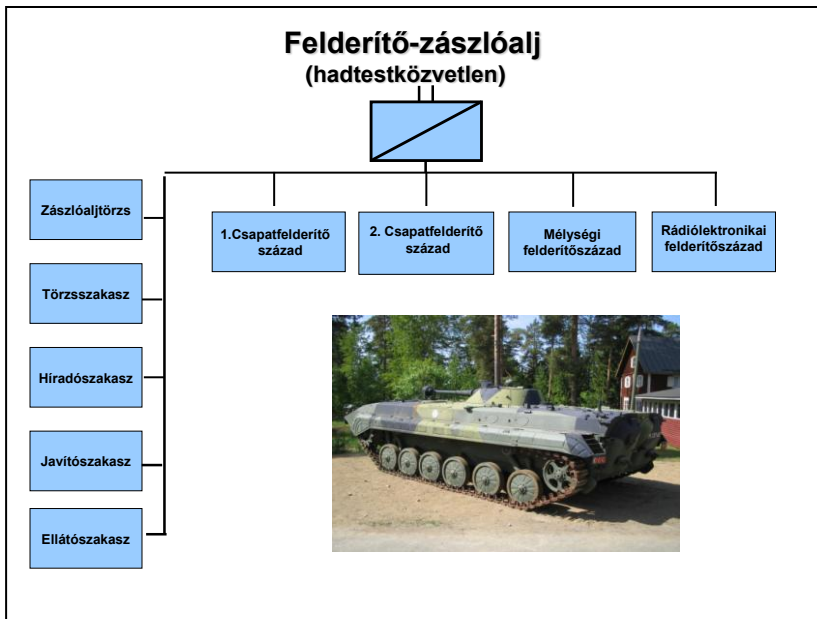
Felderítő-zászlóalj
(hadtestközvetlen)

Zászlóaljtörzs

Törzsszakasz

Híradószakasz

Javítószakasz

Ellátószakasz

1.Csapatfelderítő század

2. Csapatfelderítő század

Mélységi felderítőszázad

Rádiólektronikai felderítőszázad